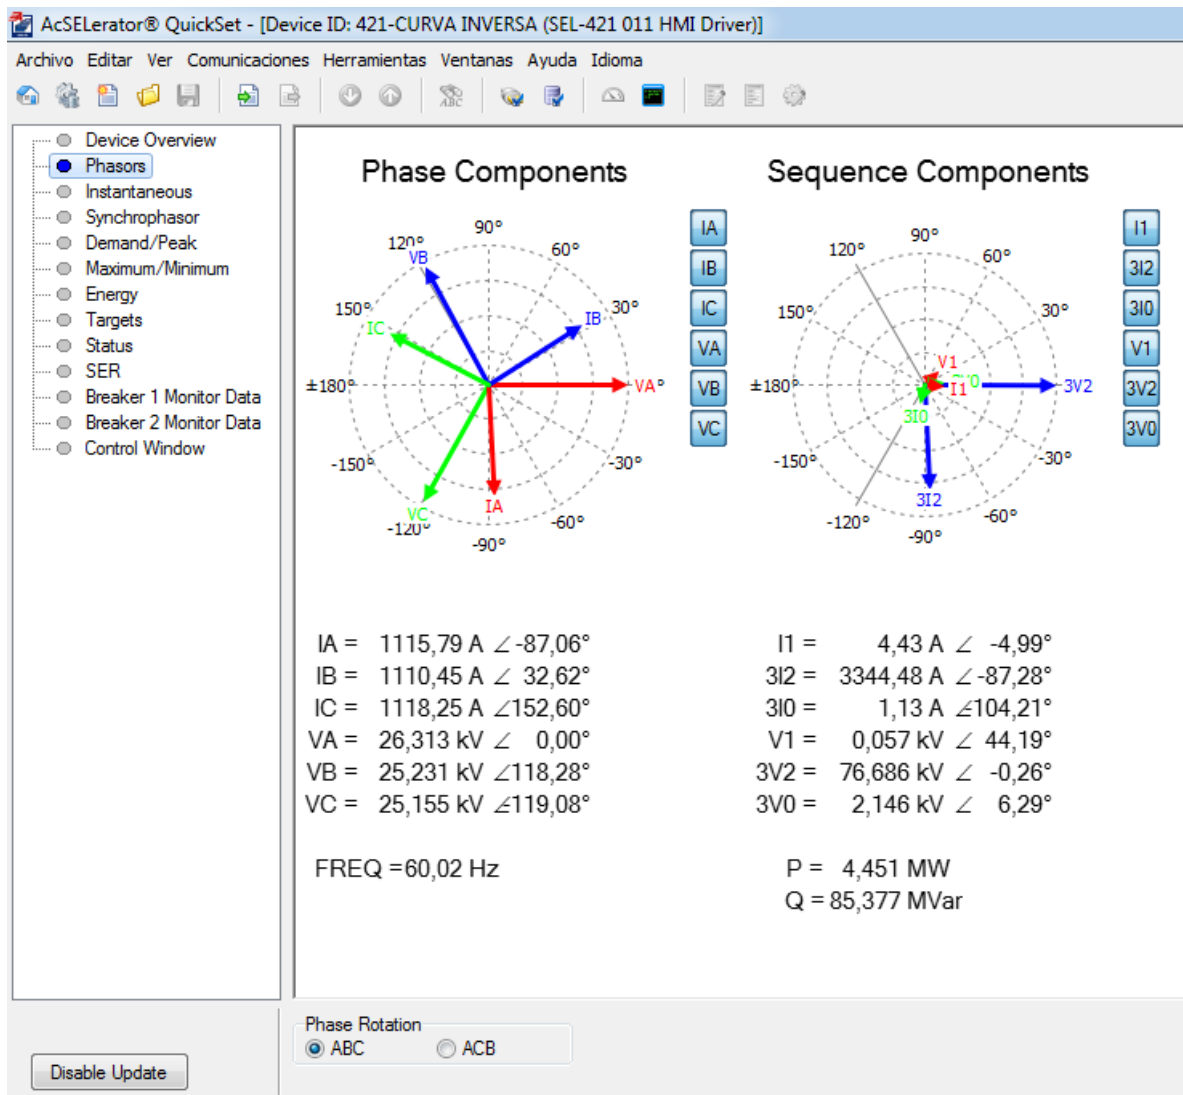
AcSELerator® QuickSet - [Device ID: 421-CURVA INVERSA (SEL-421 011 HMI Driver)]

Archivo Editar Ver Comunicaciones Herramientas Ventanas Ayuda Idioma

Device Overview
Phasors
Instantaneous
Synchrophasor
Demand/Peak
Maximum/Minimum
Energy
Targets
Status
SER
Breaker 1 Monitor Data
Breaker 2 Monitor Data
Control Window

Phase Components

90° 60° 30° 120° 150° ±180° -150° -120° -90° -60° -30°
VB IB IC VA IA VC

IA IB IC VA VB VC

Sequence Components

90° 60° 30° 120° 150° ±180° -150° -120° -90° -60° -30°
V1 I1 3V0 3V2 3I0 3I2

I1 3I2 3I0 V1 3V2 3V0

IA = 1115,79 A ∠-87,06°
IB = 1110,45 A ∠ 32,62°
IC = 1118,25 A ∠152,60°
VA = 26,313 kV ∠ 0,00°
VB = 25,231 kV ∠118,28°
VC = 25,155 kV ∠119,08°

FREQ =60,02 Hz

I1 = 4,43 A ∠ -4,99°
3I2 = 3344,48 A ∠-87,28°
3I0 = 1,13 A ∠104,21°
V1 = 0,057 kV ∠ 44,19°
3V2 = 76,686 kV ∠ -0,26°
3V0 = 2,146 kV ∠ 6,29°

P = 4,451 MW
Q = 85,377 MVar

Disable Update

Phase Rotation
ABC ACB